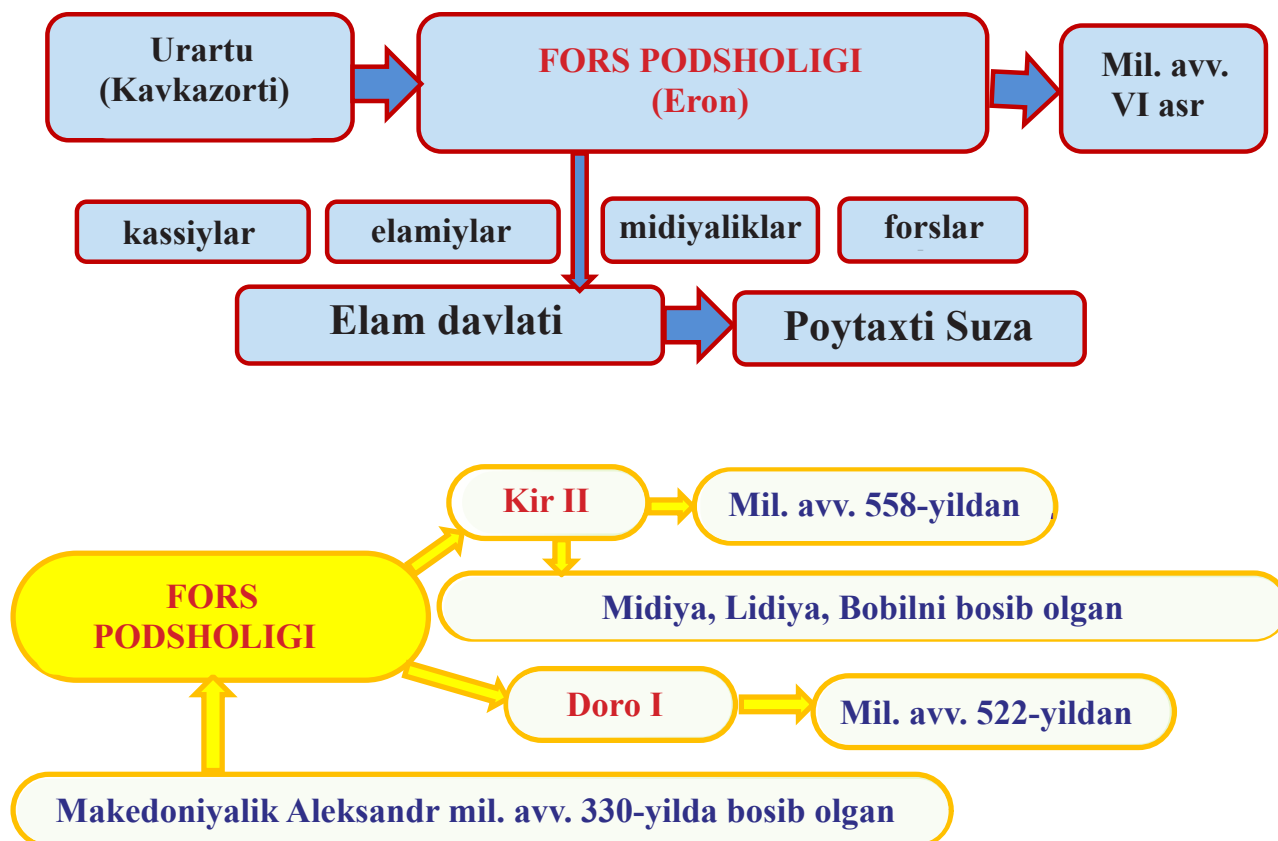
Urartu
(Kavkazorti)

FORS PODSHOLIGI
(Eron)

Mil. avv.
VI asr

kassiylar

elamiylar

midiyaliklar

forslar

Elam davlati

Poytaxti Suza

Kir II

Mil. avv. 558-yildan

FORS
PODSHOLIGI

Midiya, Lidiya, Bobilni bosib olgan

Doro I

Mil. avv. 522-yildan

Makedoniyalik Aleksandr mil. avv. 330-yilda bosib olgan